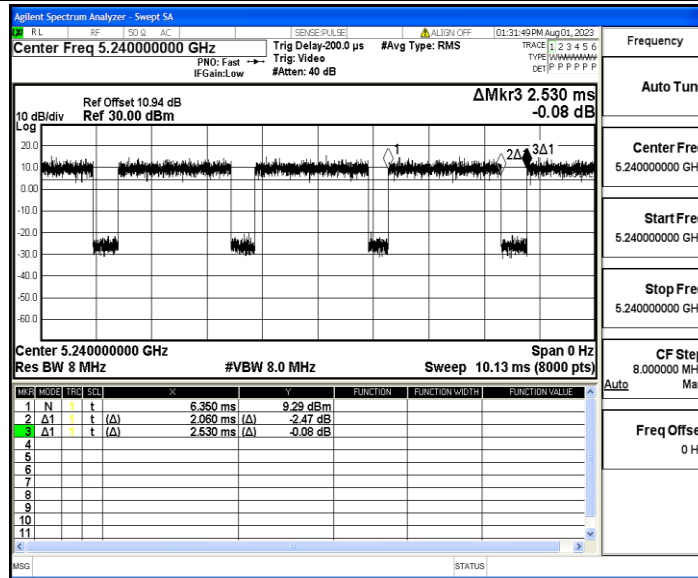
Agilent Spectrum Analyzer - Swept SA
RL RF 50 Ω AC SENSE:PULSE ALIGN OFF 01:31:49 PM Aug 01, 2023
Center Freq 5.240000000 GHz
PNO: Fast
IFGain:Low
Trig Delay-200.0 µs
Trig: Video
#Atten: 40 dB
#Avg Type: RMS
TRACE 1 2 3 4 5 6
TYPE WWWWWW
DET P P P P P P
Frequency

Ref Offset 10.94 dB
10 dB/div Ref 30.00 dBm
Log
ΔMkr3 2.530 ms
-0.08 dB

20.0
10.0
0.00
-10.0
-20.0
-30.0
-40.0
-50.0
-60.0
1
2Δ1
3Δ1

Center 5.240000000 GHz
Res BW 8 MHz
#VBW 8.0 MHz
Span 0 Hz
Sweep 10.13 ms (8000 pts)

| MKR | MODE | TRC | SCL | X | | Y | | FUNCTION | FUNCTION WIDTH | FUNCTION VALUE |
|---|---|---|---|---|---|---|---|---|---|---|
| 1 | N | 1 | t | | 6.350 ms | | 9.29 dBm | | | |
| 2 | Δ1 | 1 | t | (Δ) | 2.060 ms | (Δ) | -2.47 dB | | | |
| 3 | Δ1 | 1 | t | (Δ) | 2.530 ms | (Δ) | -0.08 dB | | | |
| 4 | | | | | | | | | | |
| 5 | | | | | | | | | | |
| 6 | | | | | | | | | | |
| 7 | | | | | | | | | | |
| 8 | | | | | | | | | | |
| 9 | | | | | | | | | | |
| 10 | | | | | | | | | | |
| 11 | | | | | | | | | | |

Auto Tun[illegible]
Center Fre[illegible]
5.240000000 GH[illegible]
Start Fre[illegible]
5.240000000 GH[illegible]
Stop Fre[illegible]
5.240000000 GH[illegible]
CF Ste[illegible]
8.000000 MH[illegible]
Auto Ma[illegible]
Freq Offse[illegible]
0 H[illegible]

MSG
STATUS